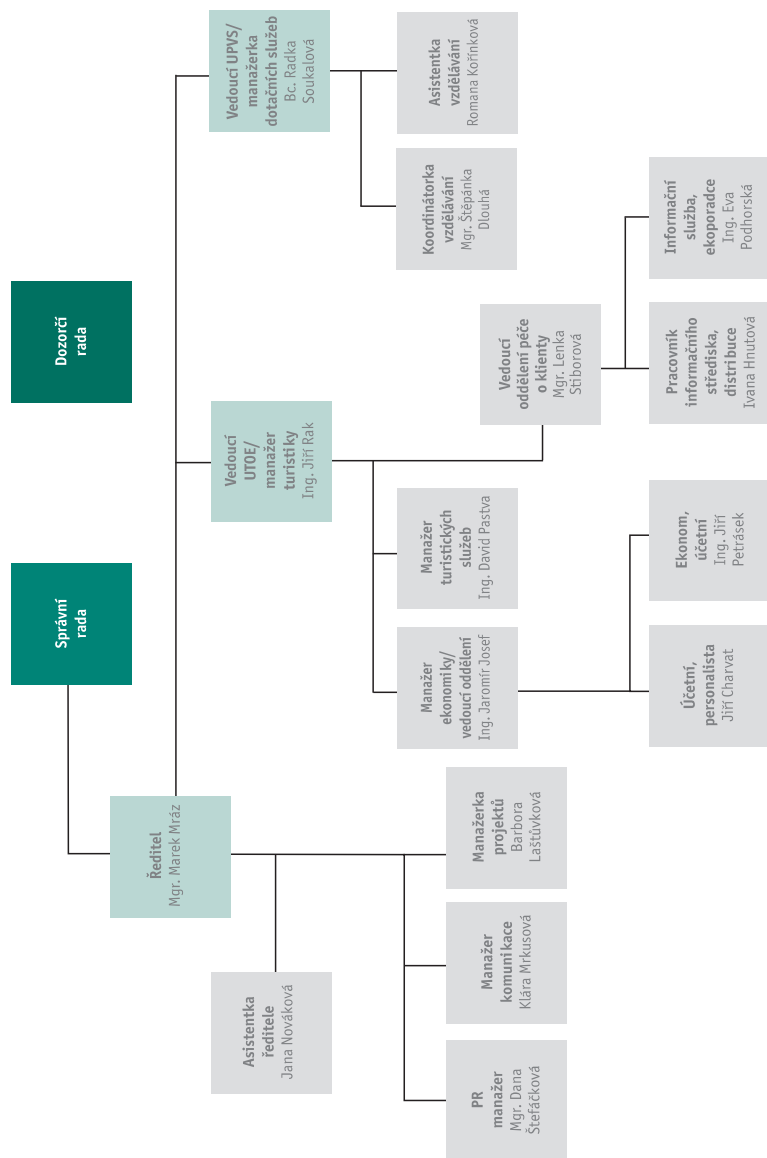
Vedoucí UPVS/ manažerka dotačních služeb
Bc. Radka Soukalová

Asistentka vzdělávání
Romana Kořínková

Koordinátorka vzdělávání
Mgr. Štěpánka Dlouhá

Informační služba, ekoporadce
Ing. Eva Podhorská

Dozorčí rada

Vedoucí oddělení péče o klienty
Mgr. Lenka Štiborová

Pracovník informačního střediska, distribuce
Ivana Hnutová

Vedoucí UTOE/ manažer turistiky
Ing. Jiří Rak

Manažer turistických služeb
Ing. David Pastva

Ekonom, účetní
Ing. Jiří Petrásek

Správní rada

Manažer ekonomiky/ vedoucí oddělení
Ing. Jaromír Josef

Účetní, personalista
Jiří Charvát

Ředitel
Mgr. Marek Mráz

Manažerka projektů
Barbora Laštůvková

Manažer komunikace
Klára Mrkusová

Asistentka ředitele
Jana Nováková

PR manažer
Mgr. Dana Šťefáčková